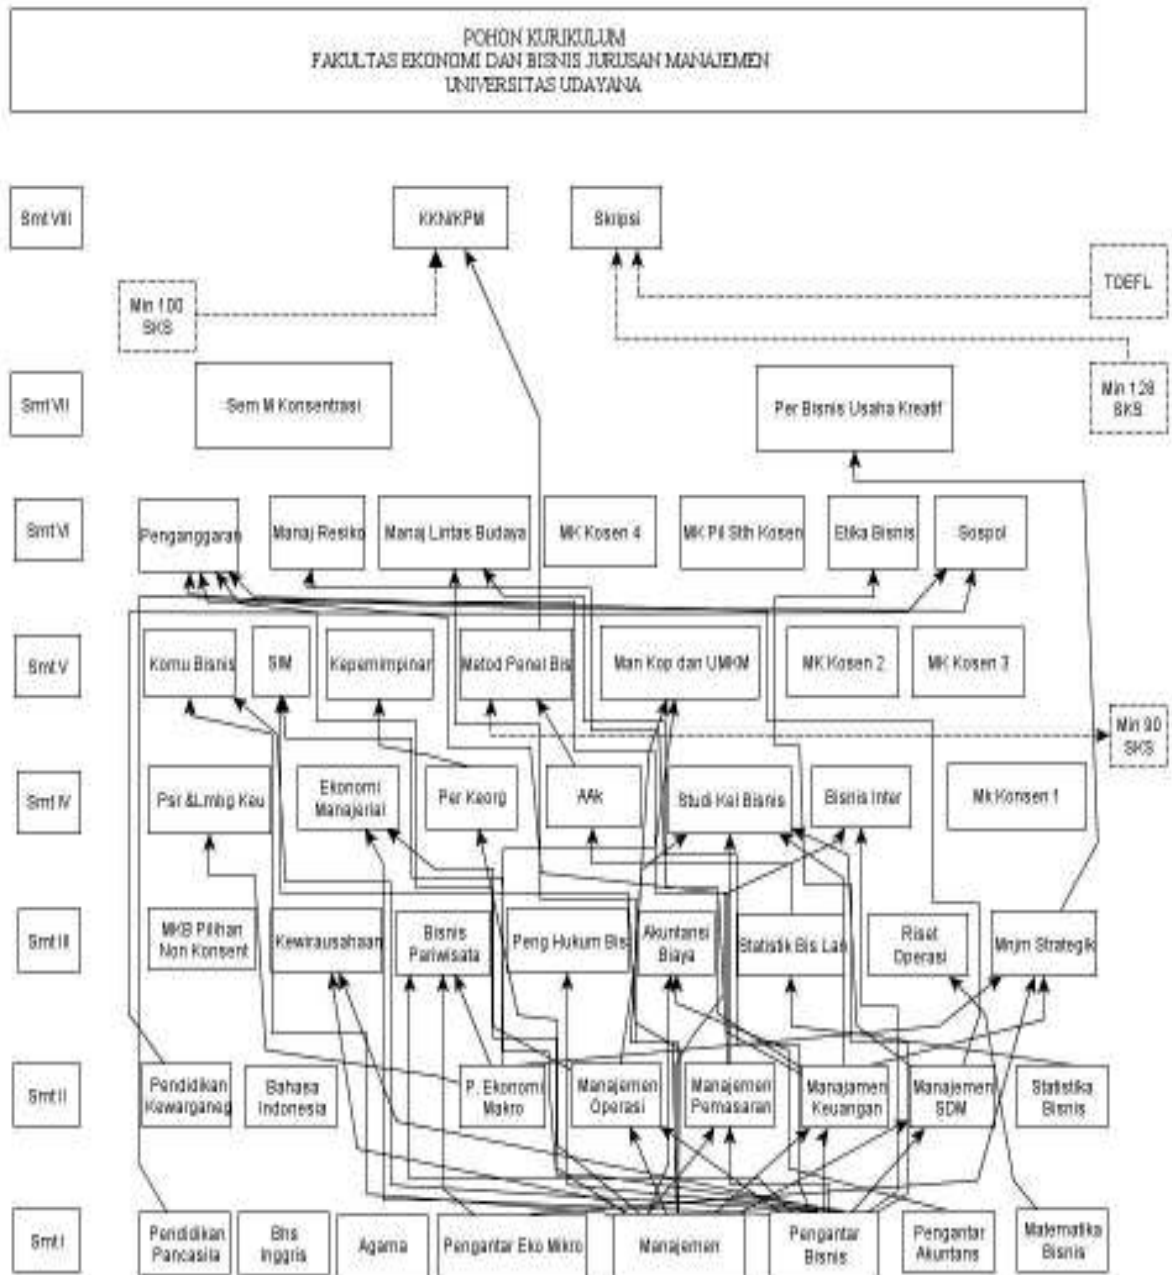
POHON KURIKULUM
FAKULTAS EKONOMI DAN BISNIS JURUSAN MANAJEMEN
UNIVERSITAS UDAYANA

Smt VIII
KKN/KPM
Skripsi
TOEFL
Min 100 SKS

Smt VII
Sem M Konsentrasi
Per Bisnis Usaha Kreatif
Min 128 SKS

Smt VI
Penganggaran
Manaj Resiko
Manaj Lintas Budaya
MK Kosen 4
MK Pil Stih Kosen
Etika Bisnis
Sospol

Smt V
Komu Bisnis
SIM
Kepemimpinan
Metod Penel Bis
Man Kop dan UMKM
MK Kosen 2
MK Kosen 3
Min 90 SKS

Smt IV
Psr &Lmbg Keu
Ekonomi Manajerial
Per Keorg
AAk
Studi Kel Bisnis
Bisnis Inter
Mk Konsen 1

Smt III
MKB Pilihan Non Konsent
Kewirausahaan
Bisnis Pariwisata
Peng Hukum Bis
Akuntansi Biaya
Statistik Bis Lan
Riset Operasi
Mnjm Strategik

Smt II
Pendidikan Kewarganeg
Bahasa Indonesia
P. Ekonomi Makro
Manajemen Operasi
Manajemen Pemasaran
Manajamen Keuangan
Manajemen SDM
Statistika Bisnis

Smt I
Pendidikan Pancasila
Bhs Inggris
Agama
Pengantar Eko Mikro
Manajemen
Pengantar Bisnis
Pengantar Akuntansi
Matematika Bisnis